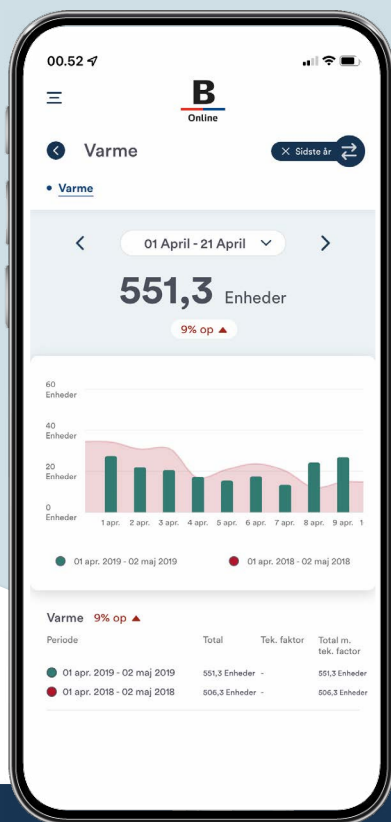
00.52

B
Online

Varme

Sidste år

• Varme

01 April - 21 April

551,3 Enheder

9% op

60 Enheder
40 Enheder
20 Enheder
0 Enheder

1 apr. 2 apr. 3 apr. 4 apr. 5 apr. 6 apr. 7 apr. 8 apr. 9 apr. 1

01 apr. 2019 - 02 maj 2019
01 apr. 2018 - 02 maj 2018

Varme 9% op

| Periode | Total | Tek. faktor | Total m. tek. factor |
|---|---|---|---|
| 01 apr. 2019 - 02 maj 2019 | 551,3 Enheder | - | 551,3 Enheder |
| 01 apr. 2018 - 02 maj 2018 | 506,3 Enheder | - | 506,3 Enheder |